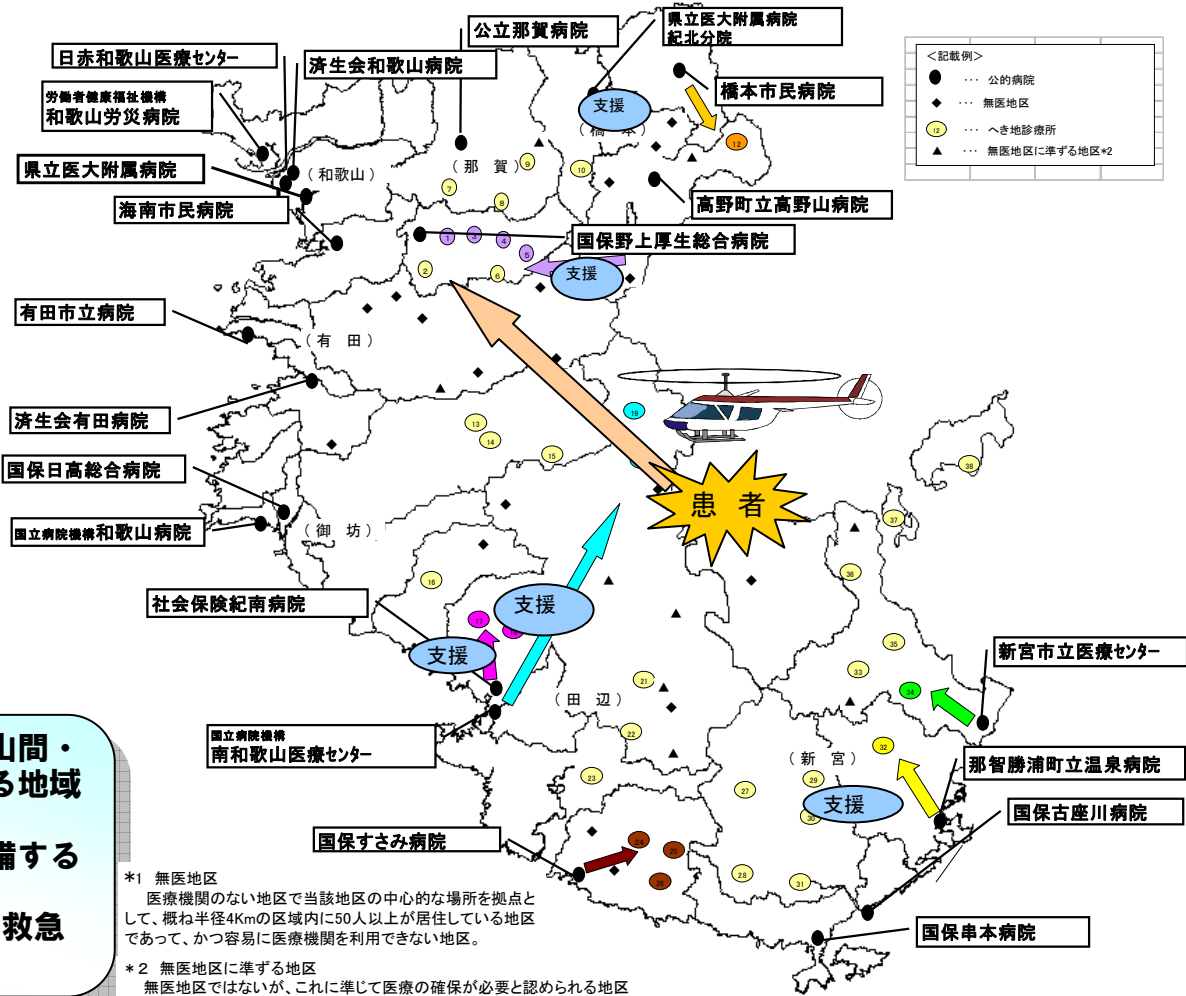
日赤和歌山医療センター
労働者健康福祉機構
和歌山労災病院
済生会和歌山病院
公立那賀病院
県立医大附属病院
紀北分院
橋本市民病院
県立医大附属病院
海南市民病院
高野町立高野山病院
国保野上厚生総合病院
有田市立病院
済生会有田病院
国保日高総合病院
国立病院機構和歌山病院
社会保険紀南病院
国立病院機構
南和歌山医療センター
新宮市立医療センター
那智勝浦町立温泉病院
国保古座川病院
国保すさみ病院
国保串本病院

<記載例>
● ・・・ 公的病院
◆ ・・・ 無医地区
12 ・・・ へき地診療所
▲ ・・・ 無医地区に準ずる地区*2

（和歌山）
（那　賀）
（橋　本）
（有　田）
（御　坊）
（田　辺）
（新　宮）

支援
支援
支援
支援
支援
患　者

1 2 3 4 5 6 7 8 9 10 12 13 14 15 16 17 18 19 21 22 23 24 25 26 27 28 29 30 31 32 33 34 35 36 37 38

山間・
る地域
備する
救急

*1　無医地区
医療機関のない地区で当該地区の中心的な場所を拠点として、概ね半径4Kmの区域内に50人以上が居住している地区であって、かつ容易に医療機関を利用できない地区。

*2　無医地区に準ずる地区
無医地区ではないが、これに準じて医療の確保が必要と認められる地区